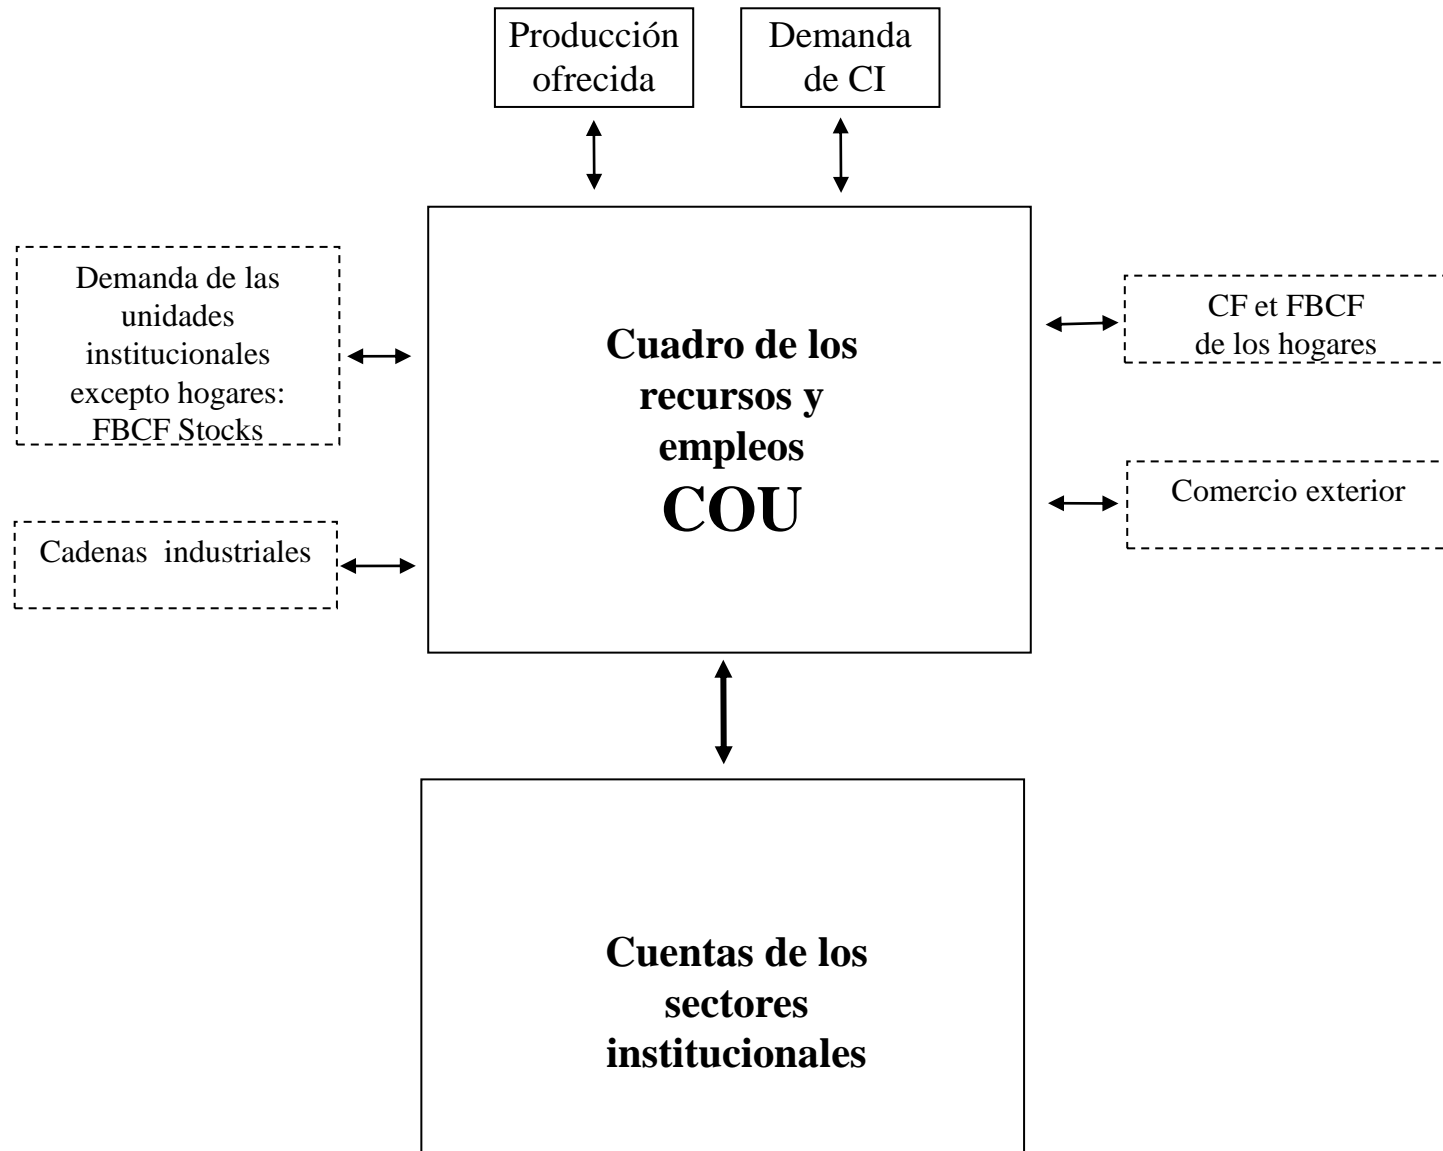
Producción ofrecida

Demanda de CI

Demanda de las unidades institucionales excepto hogares: FBCF Stocks

Cadenas industriales

**Cuadro de los recursos y empleos COU**

CF et FBCF de los hogares

Comercio exterior

**Cuentas de los sectores institucionales**